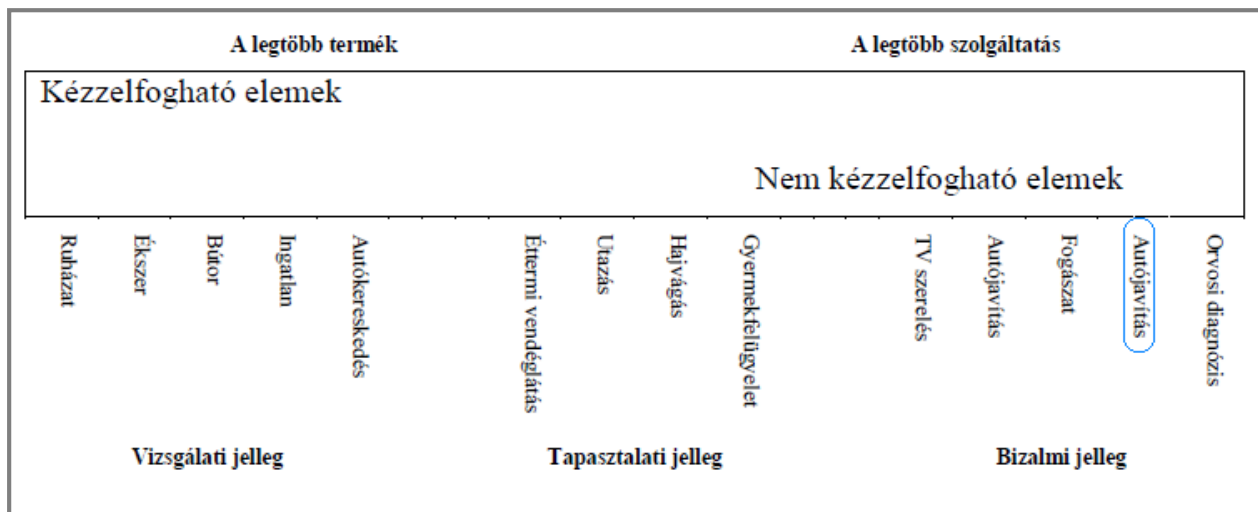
A legtöbb termék

A legtöbb szolgáltatás

Kézzelfogható elemek

Nem kézzelfogható elemek

Ruházat

Ékszer

Bútor

Ingatlan

Autókereskedés

Éttermi vendéglátás

Utazás

Hajvágás

Gyermekfelügyelet

TV szerelés

Autójavítás

Fogászat

Autójavítás

Orvosi diagnózis

Vizsgálati jelleg

Tapasztalati jelleg

Bizalmi jelleg